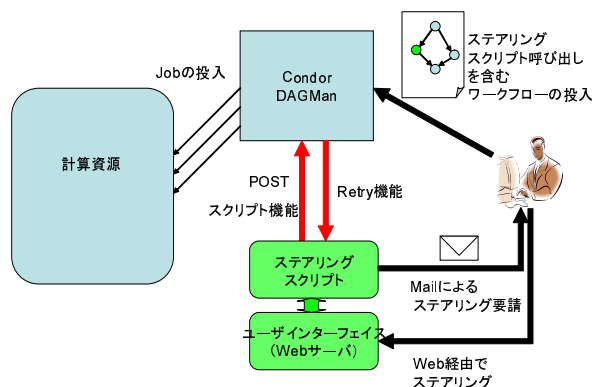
ステアリング
スクリプト呼び出し
を含む
ワークフローの投入

Jobの投入

Condor
DAGMan

計算資源

POST
スクリプト機能

Retry機能

ステアリング
スクリプト

Mailによる
ステアリング要請

ユーザインターフェイス
(Webサーバ)

Web経由で
ステアリング